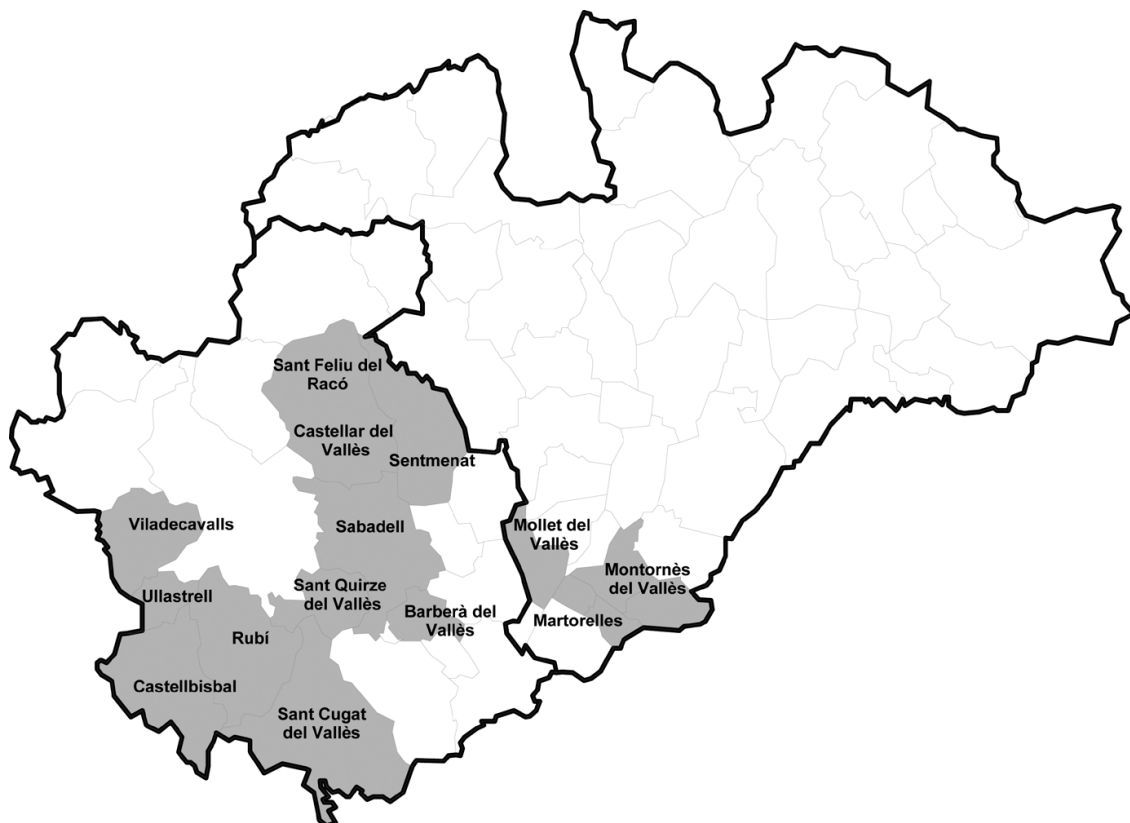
Sant Feliu del Racó

Castellar del Vallès

Sentmenat

Viladecavalls

Sabadell

Mollet del Vallès

Montornès del Vallès

Ullastrell

Sant Quirze del Vallès

Barberà del Vallès

Martorelles

Rubí

Castellbisbal

Sant Cugat del Vallès